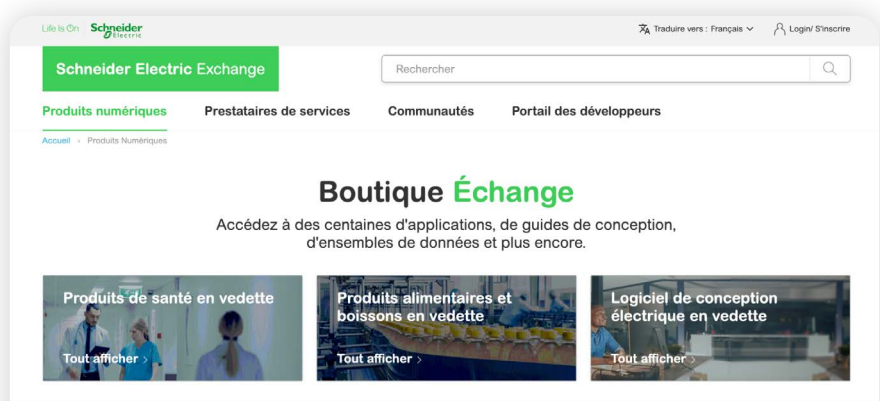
Life Is On Schneider Electric

Traduire vers : Français

Login/ S'inscrire

Schneider Electric Exchange

Rechercher

Produits numériques Prestataires de services Communautés Portail des développeurs

Accueil › Produits Numériques

Boutique Échange

Accédez à des centaines d'applications, de guides de conception, d'ensembles de données et plus encore.

Produits de santé en vedette

Tout afficher ›

Produits alimentaires et boissons en vedette

Tout afficher ›

Logiciel de conception électrique en vedette

Tout afficher ›